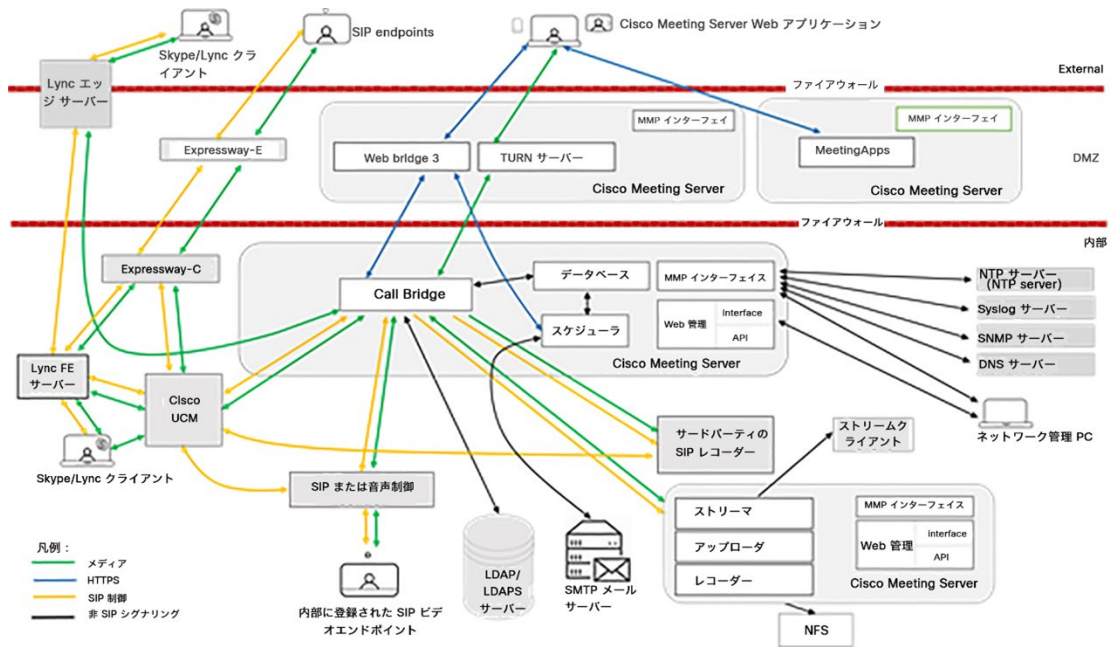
Skype/Lync クライアント

SIP endpoints

Cisco Meeting Server Web アプリケーション

Lync エッジ サーバー

External

ファイアウォール

MMP インターフェイ

MMP インターフェイ

Expressway-E

Web bridge 3

TURN サーバー

MeetingApps

DMZ

Cisco Meeting Server

Cisco Meeting Server

ファイアウォール

内部

Expressway-C

データベース

MMP インターフェイス

NTP サーバー (NTP server)

Call Bridge

Syslog サーバー

スケジューラ

Web 管理

Interface

API

SNMP サーバー

Lync FE サーバー

Cisco Meeting Server

DNS サーバー

Cisco UCM

ネットワーク管理 PC

ストリームクライアント

サードパーティの SIP レコーダー

Skype/Lync クライアント

SIP または音声制御

ストリーマ

MMP インターフェイス

凡例：

メディア

HTTPS

SIP 制御

非 SIP シグナリング

アップローダ

Web 管理

Interface

API

レコーダー

Cisco Meeting Server

LDAP/ LDAPS サーバー

SMTP メール サーバー

内部に登録された SIP ビデオエンドポイント

NFS